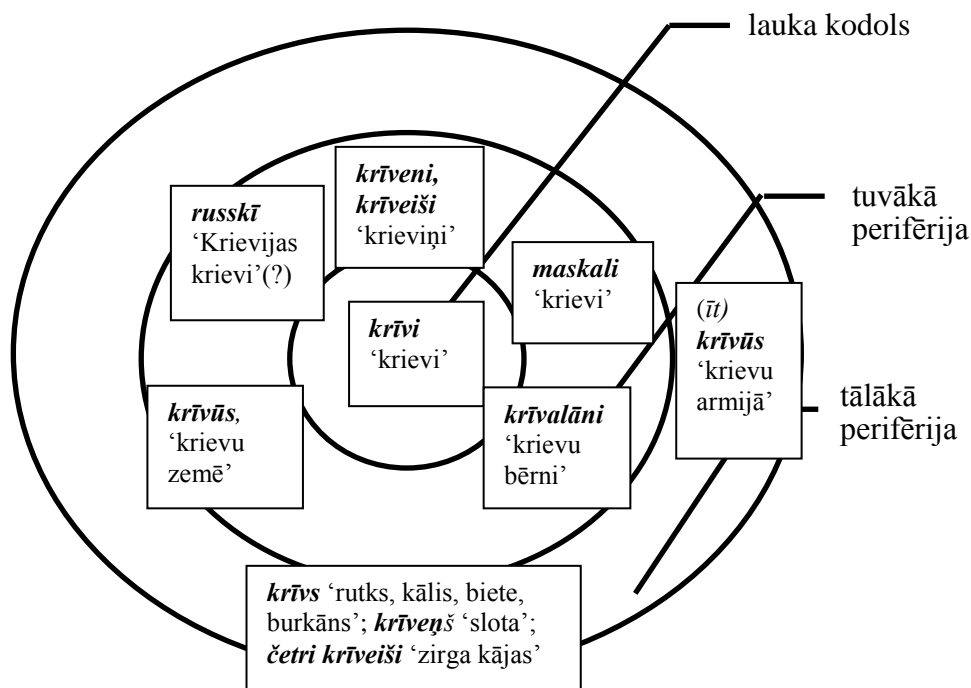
lauka kodols

tuvākā perifērija

tālākā perifērija

russkī 'Krievijas krievi'(?)

krīveni, krīveiši 'krieviņi'

maskali 'krievi'

krīvi 'krievi'

(īt) krīvūs 'krievu armijā'

krīvūs, 'krievu zemē'

krīvalāni 'krievu bērni'

krīvs 'rutks, kālis, biete, burkāns'; krīveņš 'slota'; četri krīveiši 'zirga kājas'